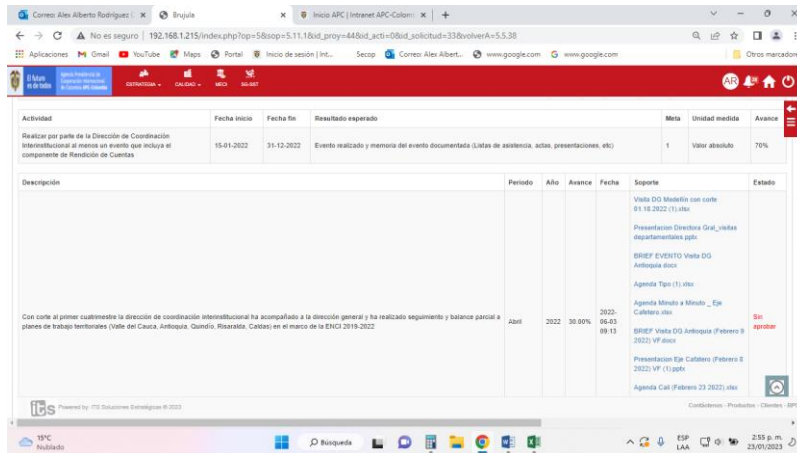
Correo: Alex Alberto Rodríguez ( ×   Brujula   ×   Inicio APC | Intranet APC-Colom ×   +

No es seguro | 192.168.1.215/index.php?op=5&sop=5.11.1&id_proy=44&id_acti=0&id_solicitud=33&volverA=5.5.38

Aplicaciones   Gmail   YouTube   Maps   Portal   Inicio de sesión | Int...   Secop   Correo: Alex Albert...   www.google.com   www.google.com   Otros marcadores

El futuro es de todos   Agencia Presidencial de Cooperación Internacional de Colombia APC-Colombia   ESTRATEGIA   CALIDAD   MECI   SG-SST   AR

| Actividad | Fecha inicio | Fecha fin | Resultado esperado | Meta | Unidad medida | Avance |
|---|---|---|---|---|---|---|
| Realizar por parte de la Dirección de Coordinación Interinstitucional al menos un evento que incluya el componente de Rendición de Cuentas | 15-01-2022 | 31-12-2022 | Evento realizado y memoria del evento documentada (Listas de asistencia, actas, presentaciones, etc) | 1 | Valor absoluto | 70% |

| Descripción | Periodo | Año | Avance | Fecha | Soporte | Estado |
|---|---|---|---|---|---|---|
| Con corte al primer cuatrimestre la dirección de coordinación interinstitucional ha acompañado a la dirección general y ha realizado seguimiento y balance parcial a planes de trabajo territoriales (Valle del Cauca, Antioquia, Quindío, Risaralda, Caldas) en el marco de la ENCI 2019-2022 | Abril | 2022 | 30.00% | 2022-06-03 09:13 | Visita DG Medellín con corte 01.18.2022 (1).xlsx<br>Presentacion Directora Gral_visitas departamentales.pptx<br>BRIEF EVENTO Visita DG Antioquia.docx<br>Agenda Tipo (1).xlsx<br>Agenda Minuto a Minuto _ Eje Cafetero.xlsx<br>BRIEF Visita DG Antioquia (Febrero 9 2022) VF.docx<br>Presentacion Eje Cafetero (Febrero 8 2022) VF (1).pptx<br>Agenda Cali (Febrero 23 2022).xlsx | Sin aprobar |

Powered by: ITS Soluciones Estratégicas © 2023   Contáctenos - Productos - Clientes - RP

15°C Nublado   Búsqueda   ESP LAA   2:55 p. m. 23/01/2023